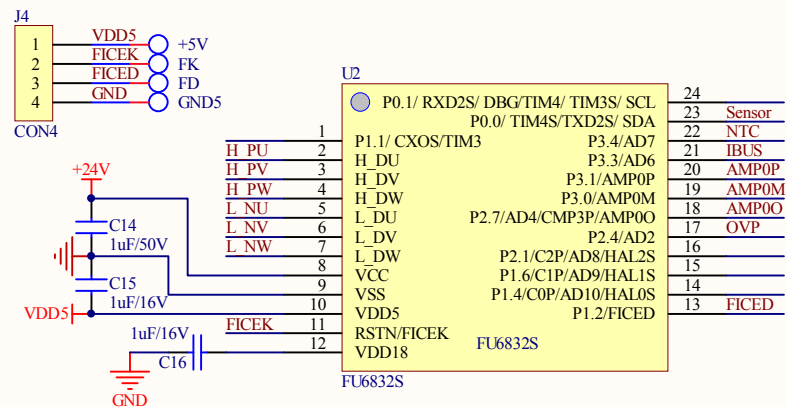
J4

1 VDD5 +5V
2 FICEK FK
3 FICED FD
4 GND GND5

CON4

U2

+24V

C14
1uF/50V

C15
1uF/16V

VDD5

1uF/16V
C16

GND

H_PU
H_PV
H_PW
L_NU
L_NV
L_NW
FICEK

1 P1.1/ CXOS/TIM3
2 H_DU
3 H_DV
4 H_DW
5 L_DU
6 L_DV
7 L_DW
8 VCC
9 VSS
10 VDD5
11 RSTN/FICEK
12 VDD18

P0.1/ RXD2S/ DBG/TIM4/ TIM3S/ SCL 24
P0.0/ TIM4S/TXD2S/ SDA 23 Sensor
P3.4/AD7 22 NTC
P3.3/AD6 21 IBUS
P3.1/AMP0P 20 AMP0P
P3.0/AMP0M 19 AMP0M
P2.7/AD4/CMP3P/AMP0O 18 AMP0O
P2.4/AD2 17 OVP
P2.1/C2P/AD8/HAL2S 16
P1.6/C1P/AD9/HAL1S 15
P1.4/C0P/AD10/HAL0S 14
P1.2/FICED 13 FICED

FU6832S

FU6832S